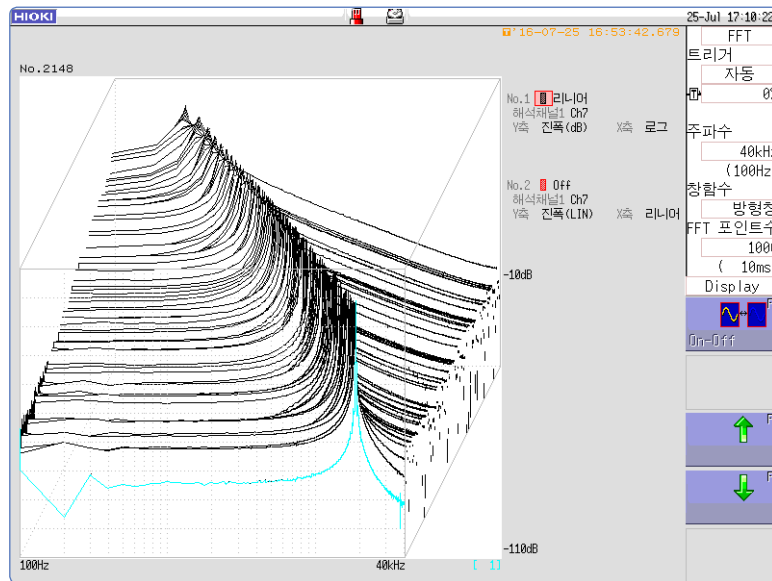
HIOKI

'16-07-25 16:53:42.679

No.2148

No.1 리니어
해석채널1 Ch7
Y축 진폭(dB) X축 로그

No.2 Off
해석채널1 Ch7
Y축 진폭(LIN) X축 리니어

-10dB

-110dB

100Hz

40kHz

[ 1]

25-Jul 17:10:22

FFT

트리거

자동

0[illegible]

주파수

40kH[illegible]

(100Hz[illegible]

창함수

방형창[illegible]

FFT 포인트수

100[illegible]

( 10ms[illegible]

Display

On-Off